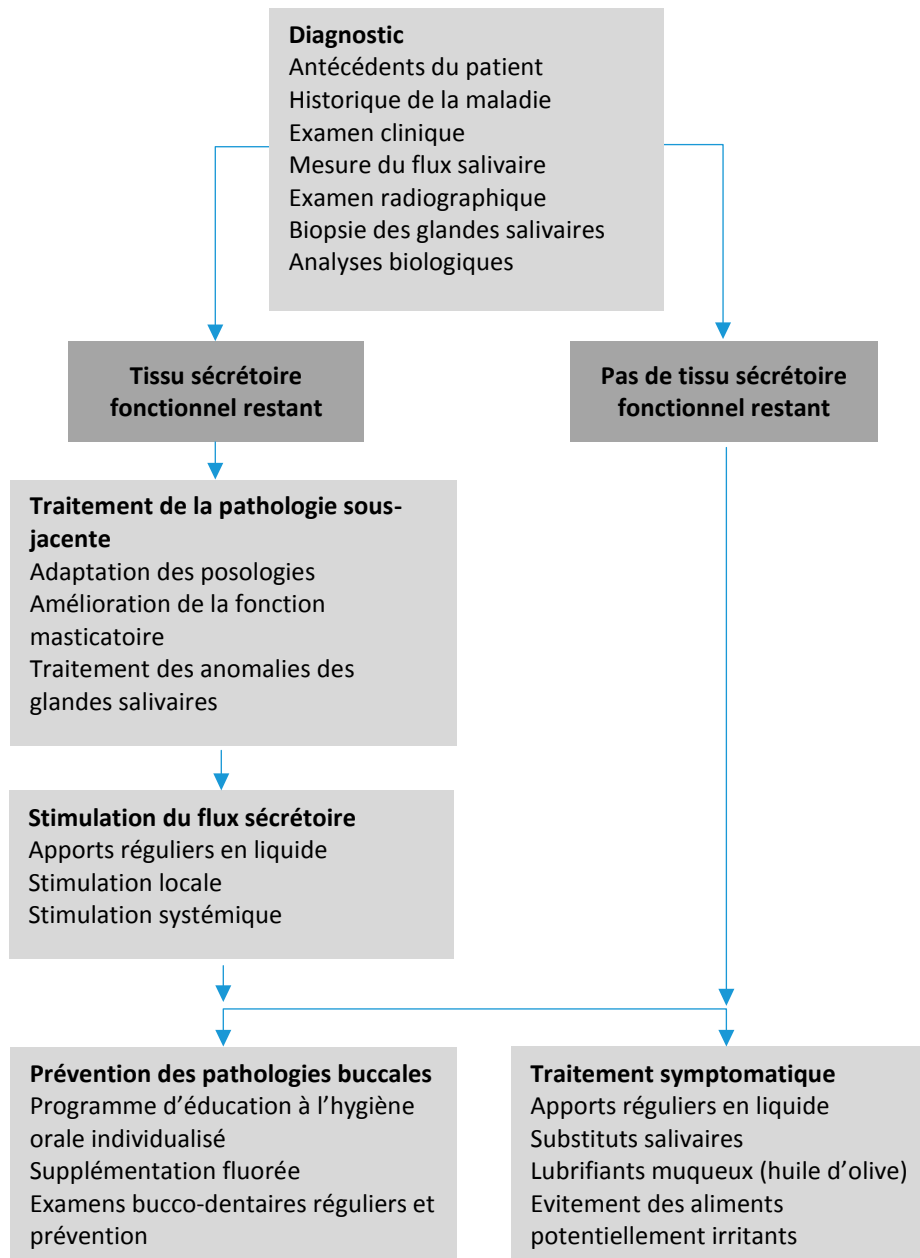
**Diagnostic**
Antécédents du patient
Historique de la maladie
Examen clinique
Mesure du flux salivaire
Examen radiographique
Biopsie des glandes salivaires
Analyses biologiques

**Tissu sécrétoire fonctionnel restant**

**Pas de tissu sécrétoire fonctionnel restant**

**Traitement de la pathologie sous-jacente**
Adaptation des posologies
Amélioration de la fonction masticatoire
Traitement des anomalies des glandes salivaires

**Stimulation du flux sécrétoire**
Apports réguliers en liquide
Stimulation locale
Stimulation systémique

**Prévention des pathologies buccales**
Programme d'éducation à l'hygiène orale individualisé
Supplémentation fluorée
Examens bucco-dentaires réguliers et prévention

**Traitement symptomatique**
Apports réguliers en liquide
Substituts salivaires
Lubrifiants muqueux (huile d'olive)
Evitement des aliments potentiellement irritants